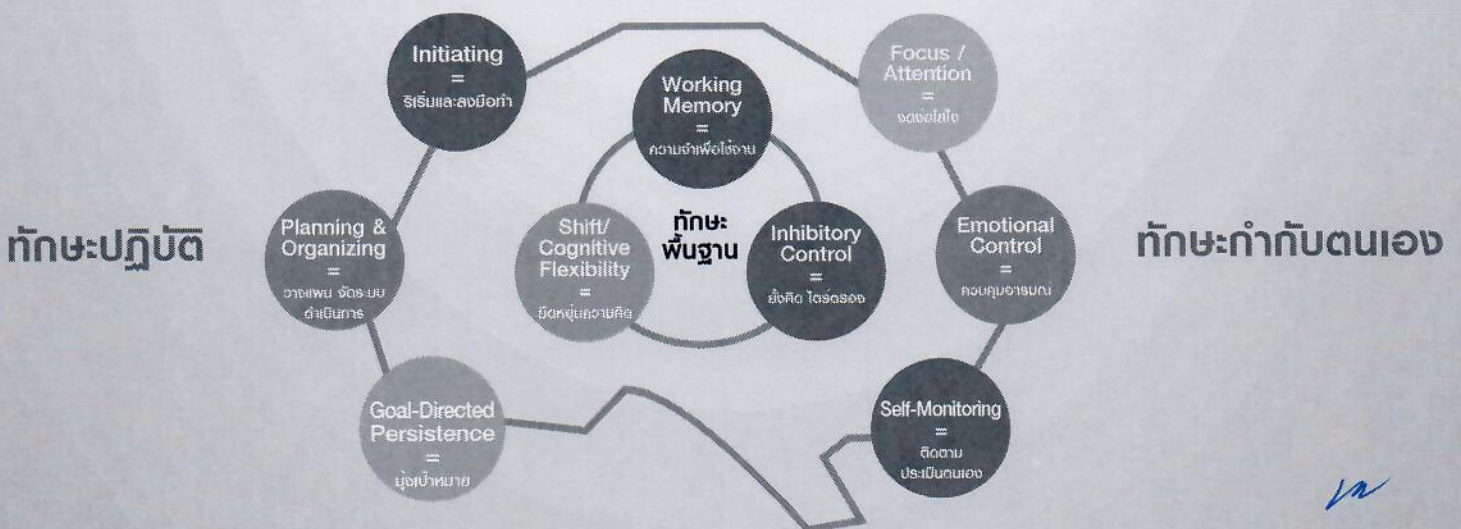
Initiating
=
ริเริ่มและลงมือทำ

Working Memory
=
ความจำเพื่อใช้งาน

Focus / Attention
=
จดจ่อใส่ใจ

ทักษะปฏิบัติ

Planning & Organizing
=
วางแผน จัดระบบ ดำเนินการ

Shift/ Cognitive Flexibility
=
ยืดหยุ่นความคิด

ทักษะ พื้นฐาน

Inhibitory Control
=
ยั้งคิด ไตร่ตรอง

Emotional Control
=
ควบคุมอารมณ์

ทักษะกำกับตนเอง

Goal-Directed Persistence
=
มุ่งเป้าหมาย

Self-Monitoring
=
ติดตาม ประเมินตนเอง